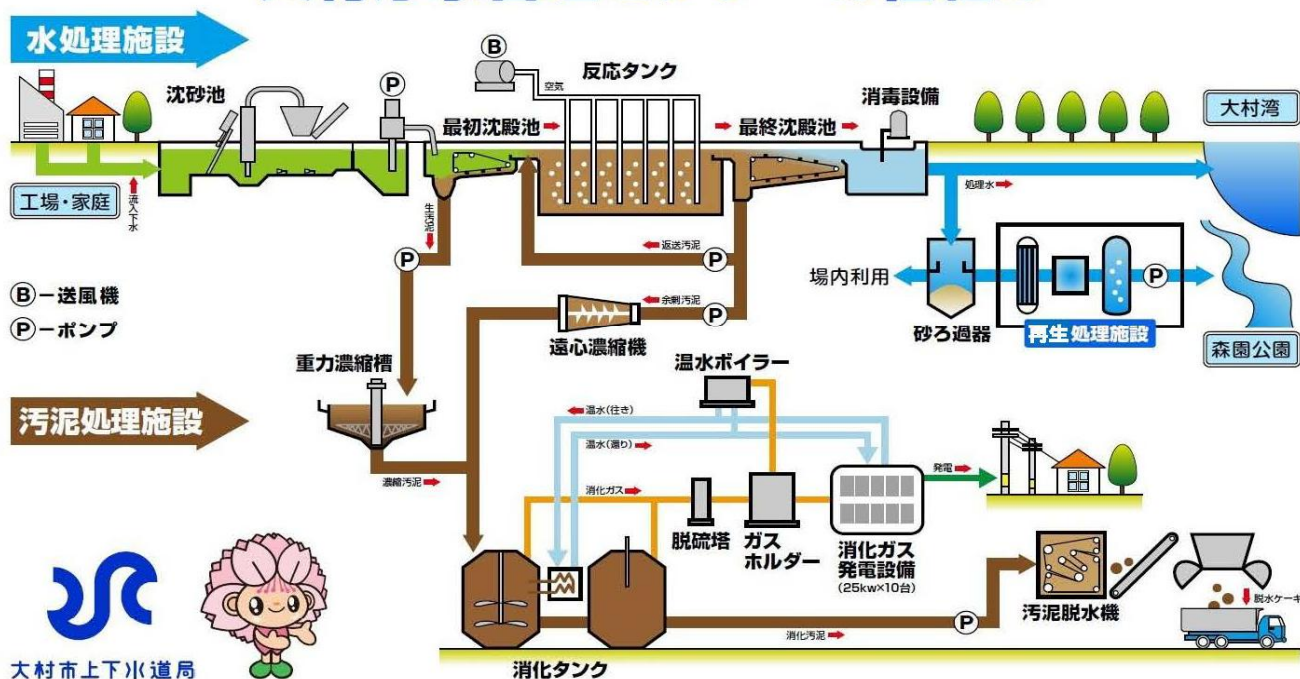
水処理施設

工場・家庭

流入下水

沈砂池

P

B

空気

反応タンク

最初沈殿池

最終沈殿池

消毒設備

大村湾

処理水

生汚泥

返送汚泥

P

余剰汚泥

P

場内利用

砂ろ過器

P

再生処理施設

森園公園

B－送風機

P－ポンプ

遠心濃縮機

重力濃縮槽

温水ボイラー

汚泥処理施設

温水(往き)

温水(還り)

消化ガス

濃縮汚泥

脱硫塔

ガスホルダー

消化ガス発電設備

(25kw×10台)

発電

汚泥脱水機

脱水ケーキ

P

消化汚泥

消化タンク

大村市上下水道局